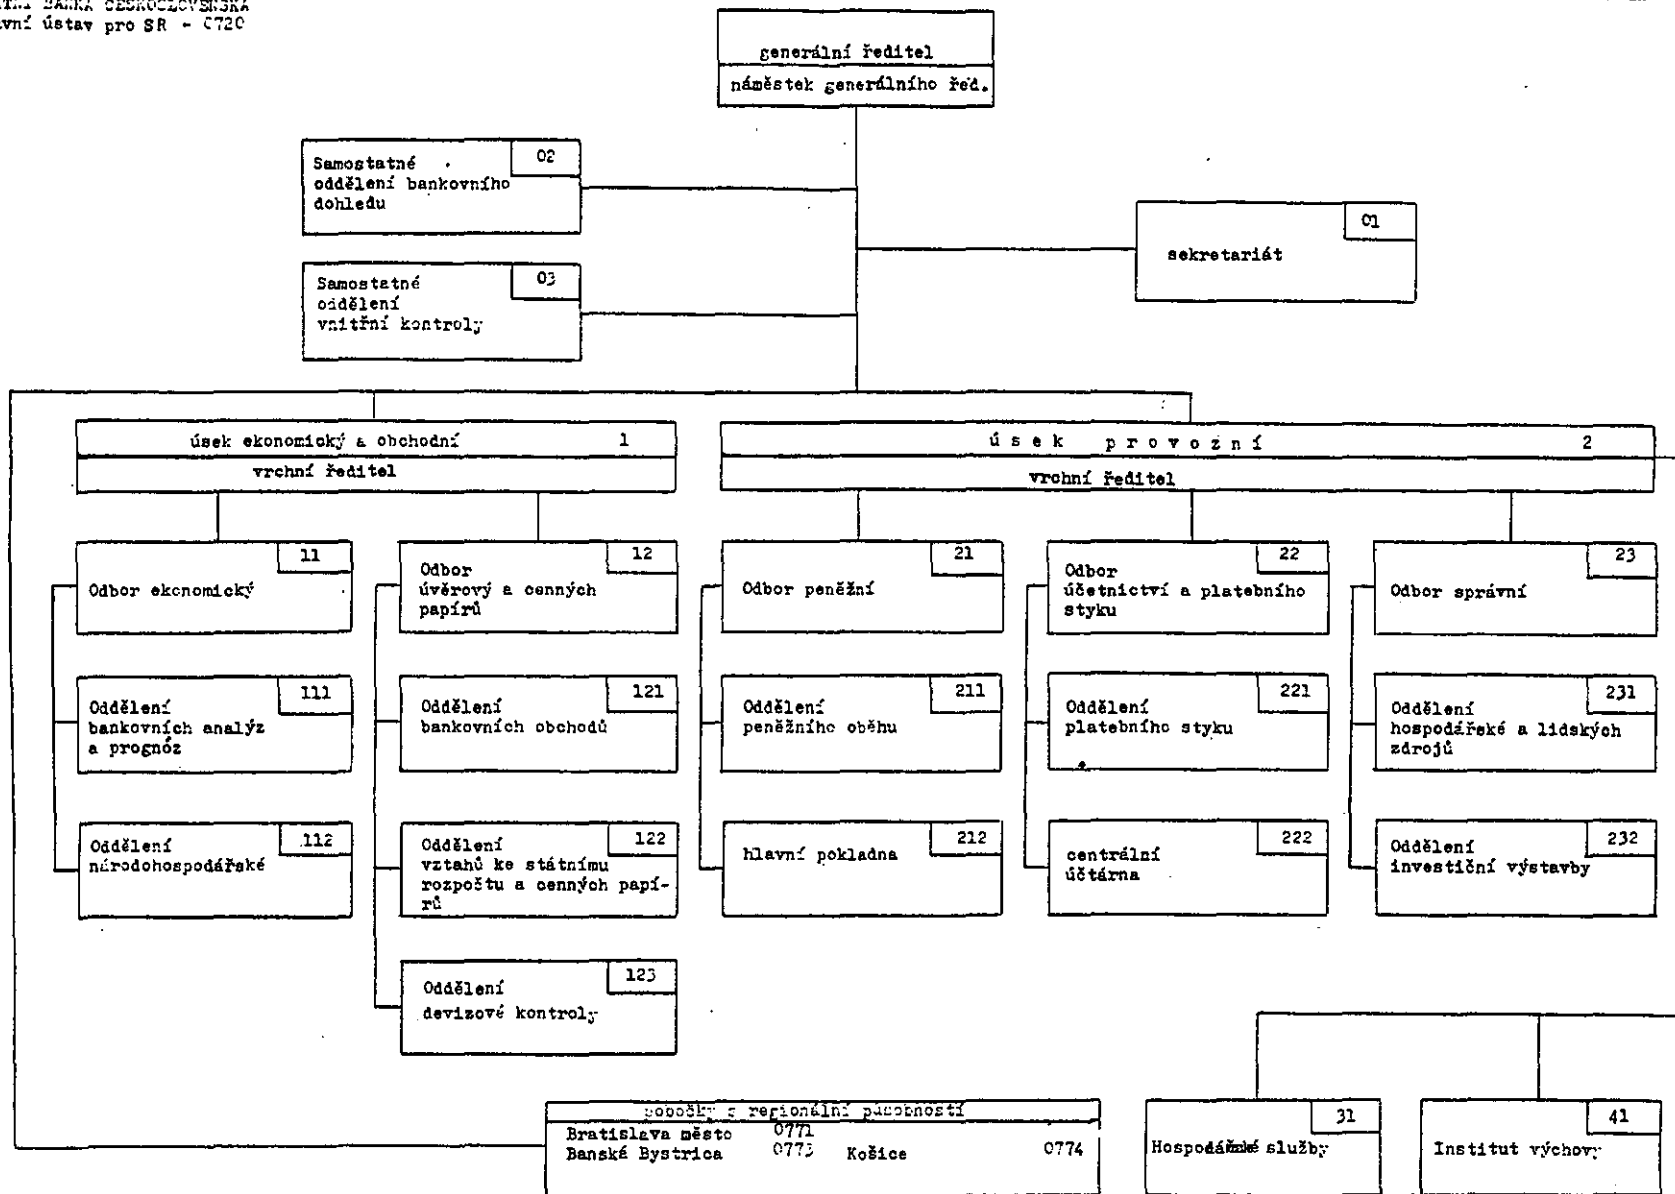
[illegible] BANKA ČESKOSLOVENSKÁ
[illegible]vní ústav pro SR - 0720

generální ředitel
náměstek generálního řed.

Samostatné oddělení bankovního dohledu 02

Samostatné oddělení vnitřní kontroly 03

sekretariát 01

úsek ekonomický a obchodní 1
vrchní ředitel

úsek provozní 2
vrchní ředitel

Odbor ekonomický 11

Oddělení bankovních analýz a prognóz 111

Oddělení národohospodářské 112

Odbor úvěrový a cenných papírů 12

Oddělení bankovních obchodů 121

Oddělení vztahů ke státnímu rozpočtu a cenných papírů 122

Oddělení devizové kontroly 123

Odbor peněžní 21

Oddělení peněžního oběhu 211

hlavní pokladna 212

Odbor účetnictví a platebního styku 22

Oddělení platebního styku 221

centrální účtárna 222

Odbor správní 23

Oddělení hospodářské a lidských zdrojů 231

Oddělení investiční výstavby 232

pobočky s regionální působností
Bratislava město 0771
Banské Bystrica 0773
Košice 0774

Hospodářské služby 31

Institut výchovy 41